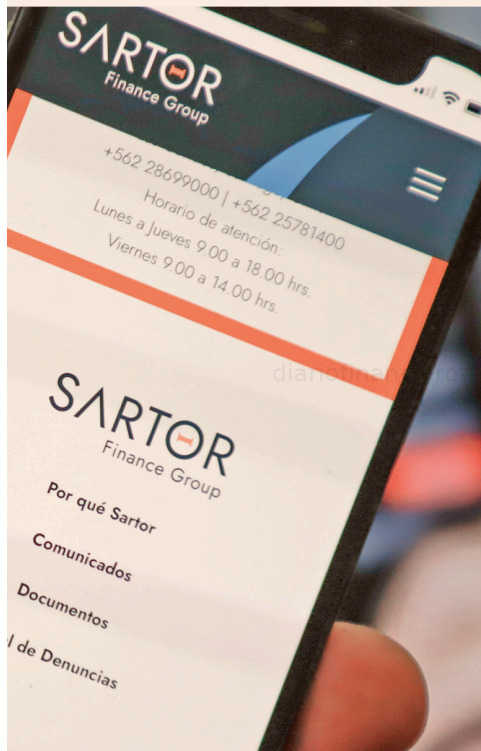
SARTOR
Finance Group

+562 28699000 | +562 25781400
Horario de atención:
Lunes a Jueves 9.00 a 18.00 hrs.
Viernes 9.00 a 14.00 hrs.

dianofinan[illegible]

SARTOR
Finance Group

Por qué Sartor

Comunicados

Documentos

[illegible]l de Denuncias